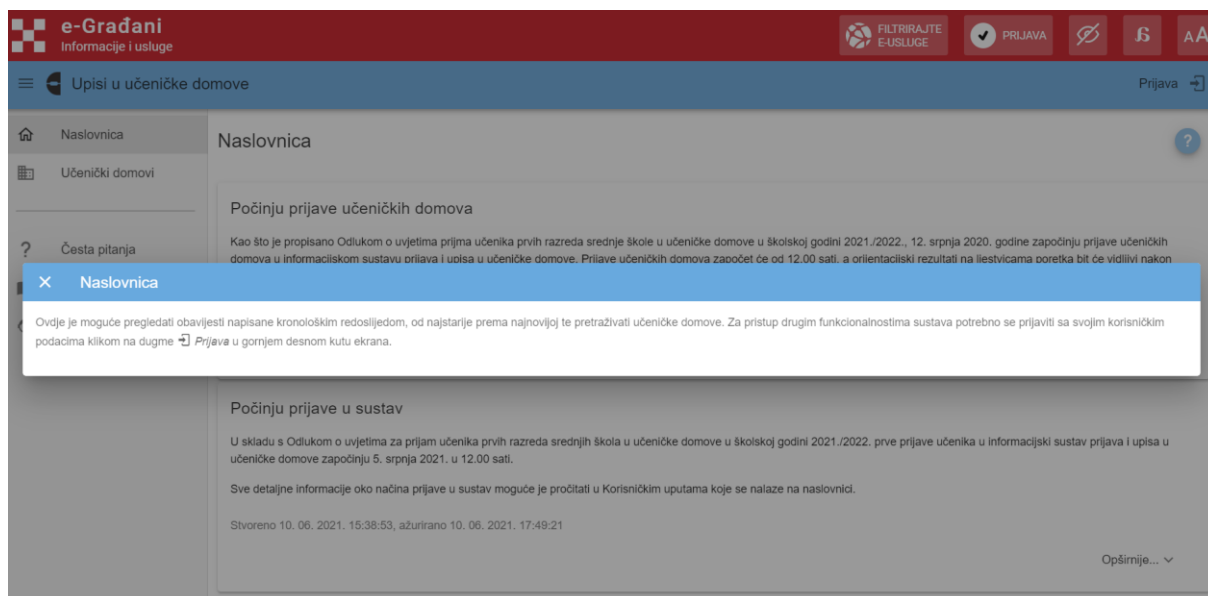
e-Građani
Informacije i usluge

FILTRIRAJTE E-USLUGE

PRIJAVA

AA

Upisi u učeničke domove

Prijava

Naslovnica

Učenički domovi

Česta pitanja

Naslovnica

Počinju prijave učeničkih domova

Kao što je propisano Odlukom o uvjetima prijma učenika prvih razreda srednje škole u učeničke domove u školskoj godini 2021./2022., 12. srpnja 2020. godine započinju prijave učeničkih domova u informacijskom sustavu prijava i upisa u učeničke domove. Prijave učeničkih domova započet će od 12.00 sati, a orijentacijski rezultati na ljestvicama poretka bit će vidljivi nakon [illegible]

× Naslovnica

Ovdje je moguće pregledati obavijesti napisane kronološkim redoslijedom, od najstarije prema najnovijoj te pretraživati učeničke domove. Za pristup drugim funkcionalnostima sustava potrebno se prijaviti sa svojim korisničkim podacima klikom na dugme Prijava u gornjem desnom kutu ekrana.

Počinju prijave u sustav

U skladu s Odlukom o uvjetima za prijam učenika prvih razreda srednjih škola u učeničke domove u školskoj godini 2021./2022. prve prijave učenika u informacijski sustav prijava i upisa u učeničke domove započinju 5. srpnja 2021. u 12.00 sati.

Sve detaljne informacije oko načina prijave u sustav moguće je pročitati u Korisničkim uputama koje se nalaze na naslovnici.

Stvoreno 10. 06. 2021. 15:38:53, ažurirano 10. 06. 2021. 17:49:21

Opširnije...